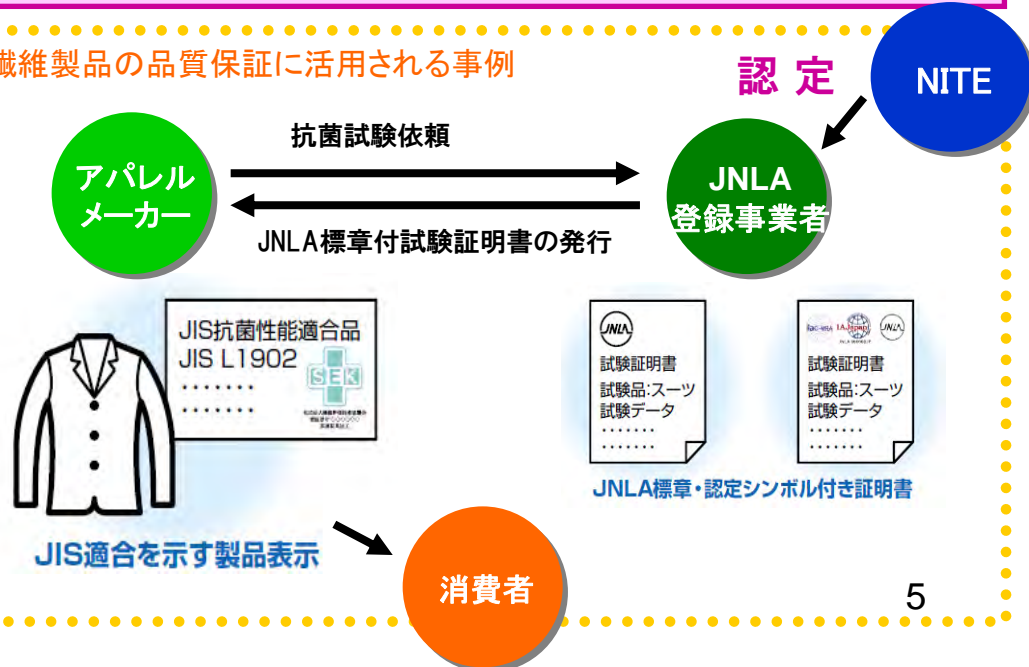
繊維製品の品質保証に活用される事例

認 定

NITE

抗菌試験依頼

アパレルメーカー

JNLA登録事業者

JNLA標章付試験証明書の発行

JIS抗菌性能適合品
JIS L1902
・・・・・・・
・・・・・・・

SEK

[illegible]

JNLA
試験証明書
試験品:スーツ
試験データ
・・・・・・・
・・・・・・・

ilac-MRA IAJapan JNLA
試験証明書
試験品:スーツ
試験データ
・・・・・・・
・・・・・・・

JNLA標章・認定シンボル付き証明書

JIS適合を示す製品表示

消費者

5